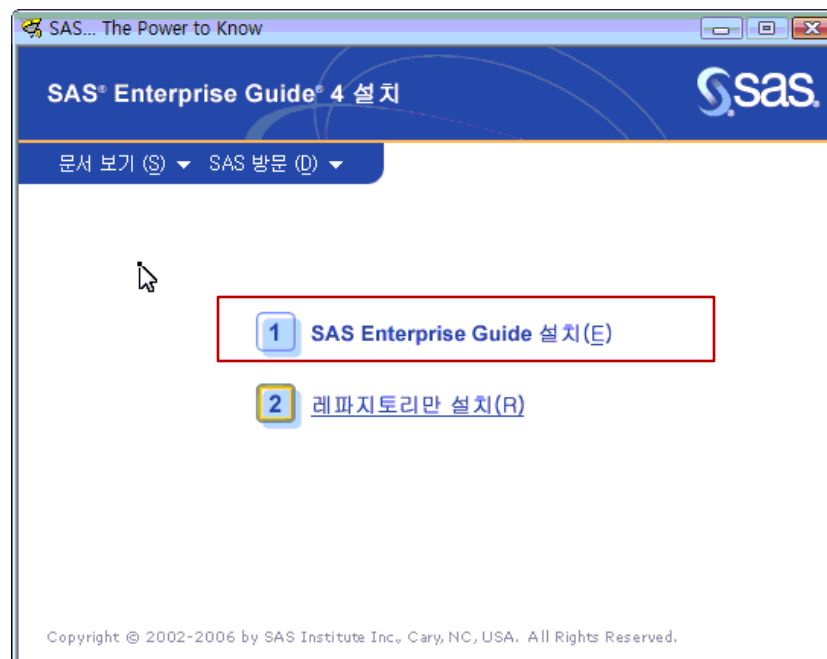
SAS... The Power to Know

SAS® Enterprise Guide® 4 설치

SAS

문서 보기 (S) ▾ SAS 방문 (D) ▾

1 SAS Enterprise Guide 설치(E)

2 레파지토리만 설치(R)

Copyright © 2002-2006 by SAS Institute Inc., Cary, NC, USA. All Rights Reserved.